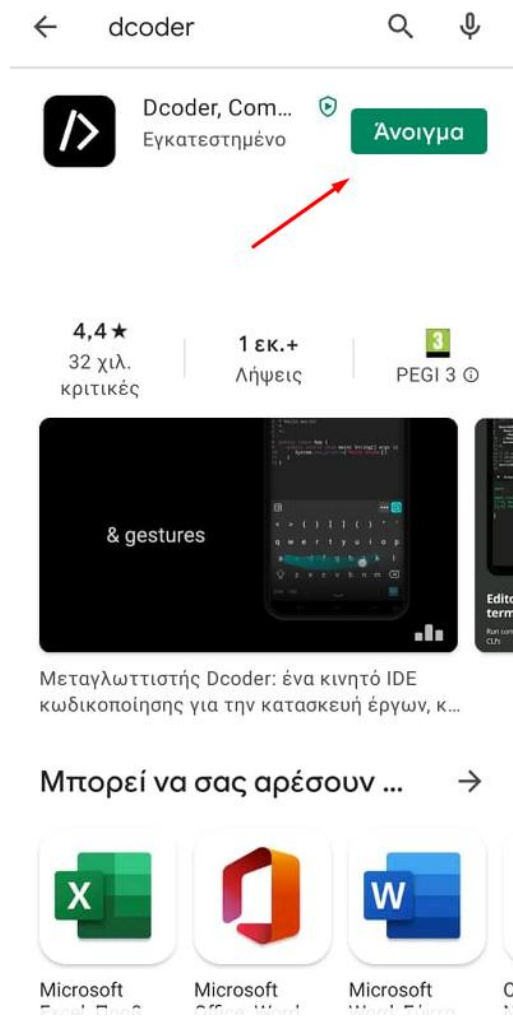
dcoder

/>

Dcoder, Com...
Εγκατεστημένο

Άνοιγμα

4,4★
32 χιλ. κριτικές

1 εκ.+
Λήψεις

3
PEGI 3 ⓘ

& gestures

Edito
term
Run com
CLI

Μεταγλωττιστής Dcoder: ένα κινητό IDE κωδικοποίησης για την κατασκευή έργων, κ...

Μπορεί να σας αρέσουν ...

X
W

Microsoft
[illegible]

Microsoft
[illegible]

Microsoft
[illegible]